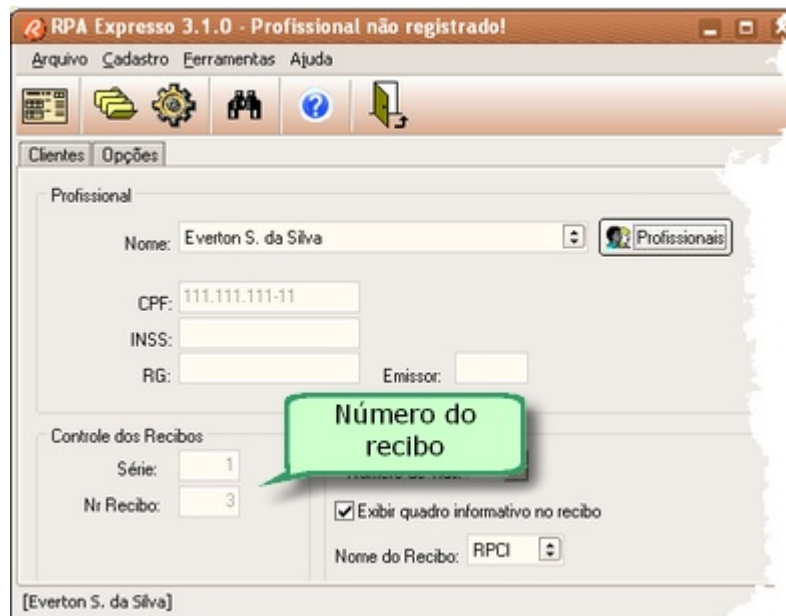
RPA Expresso 3.1.0 - Profissional não registrado!

Arquivo Cadastro Ferramentas Ajuda

Clientes Opções

Profissional

Nome: Everton S. da Silva

Profissionais

CPF: 111.111.111-11

INSS:

RG:

Emissor:

Número do recibo

Controle dos Recibos

Série: 1

Nr Recibo: 3

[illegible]

Exibir quadro informativo no recibo

Nome do Recibo: RPCI

[Everton S. da Silva]